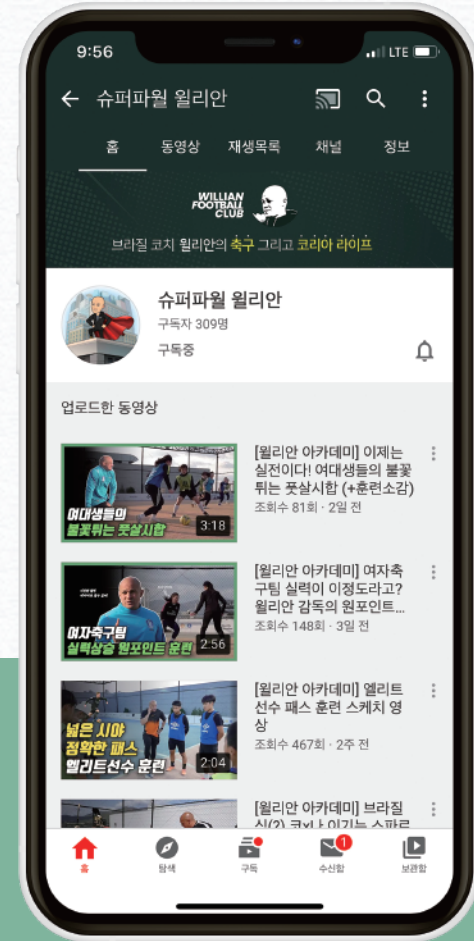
9:56
LTE

슈퍼파월 윌리안

홈 동영상 재생목록 채널 정보

WILLIAN FOOTBALL CLUB

브라질 코치 윌리안의 축구 그리고 코리아 라이프

슈퍼파월 윌리안
구독자 309명
구독중

업로드한 동영상

여대생들의 불꽃튀는 풋살시합
3:18
[윌리안 아카데미] 이제는 실전이다! 여대생들의 불꽃튀는 풋살시합 (+훈련소감)
조회수 81회 · 2일 전

여자축구팀 실력상승 원포인트 훈련
2:56
[윌리안 아카데미] 여자축구팀 실력이 이정도라고? 윌리안 감독의 원포인트...
조회수 148회 · 3일 전

넓은 시야 정확한 패스 엘리트선수 훈련
2:04
[윌리안 아카데미] 엘리트선수 패스 훈련 스케치 영상
조회수 467회 · 2주 전

[윌리안 아카데미] 브라질 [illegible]

홈 탐색 구독 1 수신함 보관함